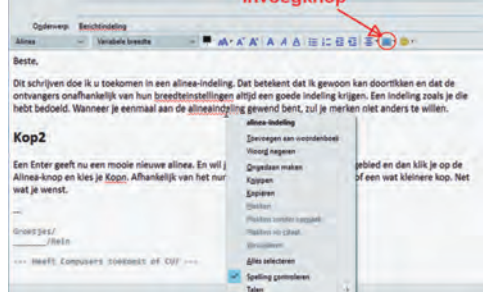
Invoegknop

Onderwerp: Berichtindeling

Alinea | Variabele breedte

Beste,

Dit schrijven doe ik u toekomen in een alinea-indeling. Dat betekent dat ik gewoon kan doortikken en dat de ontvangers onafhankelijk van hun breedteinstellingen altijd een goede indeling krijgen. Een indeling zoals je die hebt bedoeld. Wanneer je eenmaal aan de alineaindeling gewend bent, zul je merken niet anders te willen.

Kop2

Een Enter geeft nu een mooie nieuwe alinea. En wil j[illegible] gebied en dan klik je op de Alinea-knop en kies je Kopn. Afhankelijk van het nu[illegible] of een wat kleinere kop. Net wat je wenst.

--
Groetjes/
_____/Rein

--- Heeft Computers toekomst of CU? ---

alinea-indeling
Toevoegen aan woordenboek
Woord negeren
Ongedaan maken
Knippen
Kopiëren
Plakken
Plakken zonder opmaak
Plakken als citaat
Verwijderen
Alles selecteren
Spelling controleren
Talen